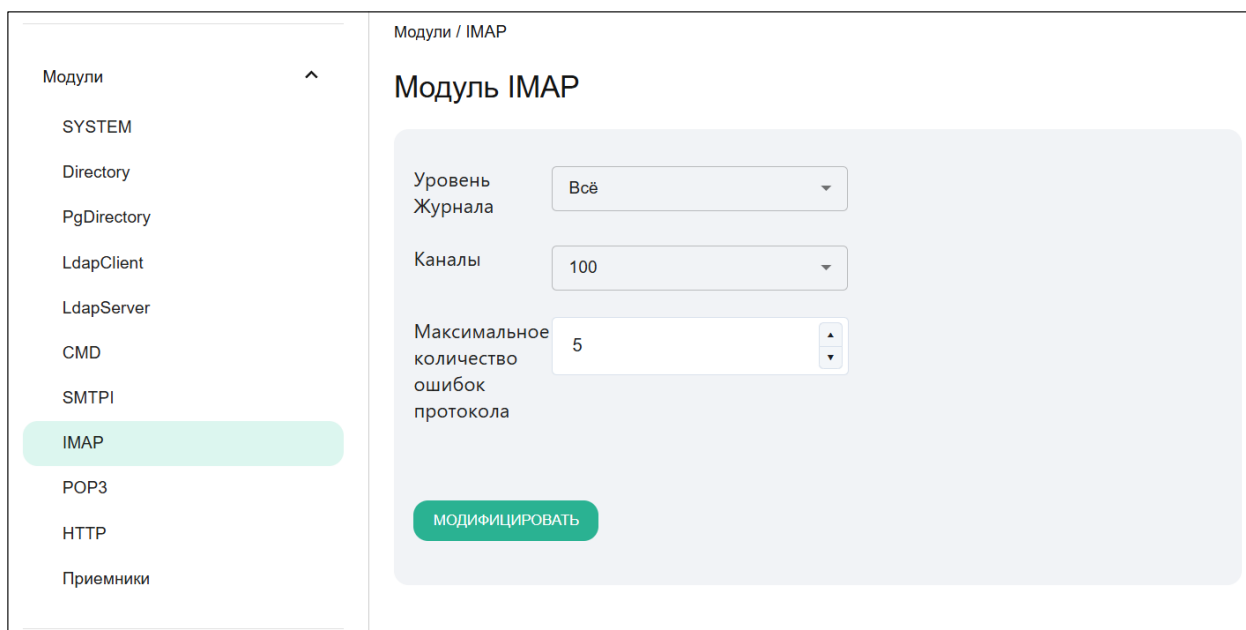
Модули

SYSTEM

Directory

PgDirectory

LdapClient

LdapServer

CMD

SMTPI

IMAP

POP3

HTTP

Приемники

Модули / IMAP

Модуль IMAP

Уровень Журнала

Всё

Каналы

100

Максимальное количество ошибок протокола

5

МОДИФИЦИРОВАТЬ